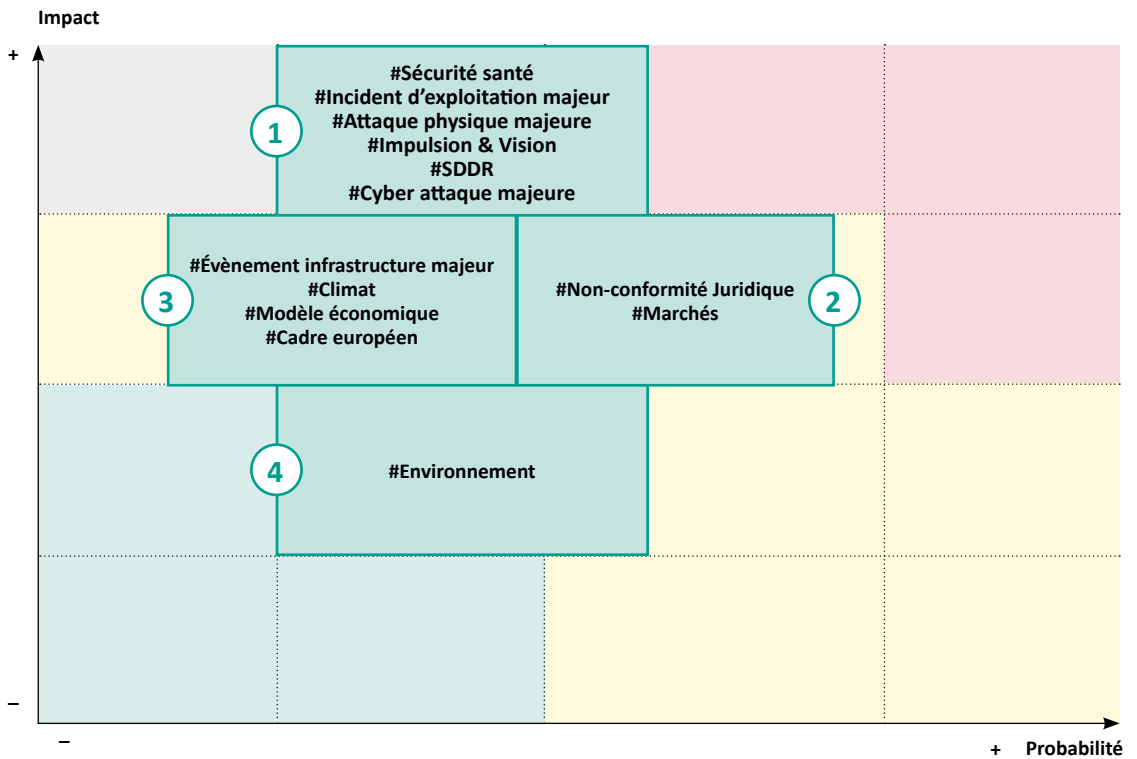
Impact

+

1

#Sécurité santé
#Incident d'exploitation majeur
#Attaque physique majeure
#Impulsion & Vision
#SDDR
#Cyber attaque majeure

3

#Évènement infrastructure majeur
#Climat
#Modèle économique
#Cadre européen

#Non-conformité Juridique
#Marchés

2

4

#Environnement

–

–

+ Probabilité